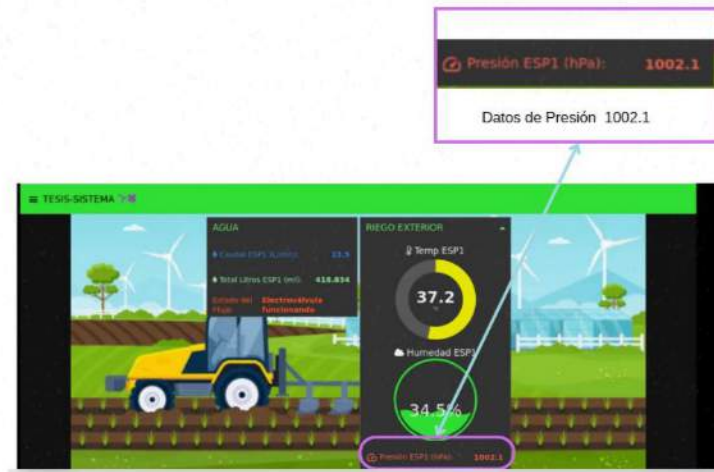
Presión ESP1 (hPa): 1002.1

Datos de Presión 1002.1

≡ TESIS-SISTEMA

AGUA

Caudal ESP1 (L/min) 23.5

Total Litros ESP1 (ml) 416.834

Estado del Flujo Electroválvula funcionando

RIEGO EXTERIOR

Temp ESP1

37.2

Humedad ESP1

34.5%

Presión ESP1 (hPa) 1002.1